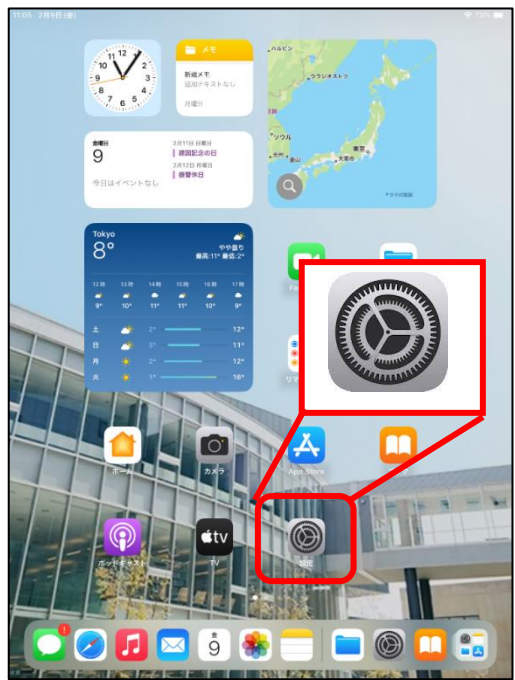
11:05 2月9日(金)

12

メモ

新規メモ
追加テキストなし
月曜日

ウラジオストク

ソウル

東京

大阪

金曜日
9
今日はイベントなし

2月11日 日曜日
建国記念の日
2月12日 月曜日
振替休日

Tokyo
8°
やや曇り
最高:11° 最低:2°

12時 13時 14時 15時 16時 17時
9° 10° 11° 11° 10° 9°

土 2° 12°
日 3° 11°
月 2° 13°
火 1° 16°

ホーム

カメラ

App Store

ポッドキャスト

tv
TV

設定

金
9